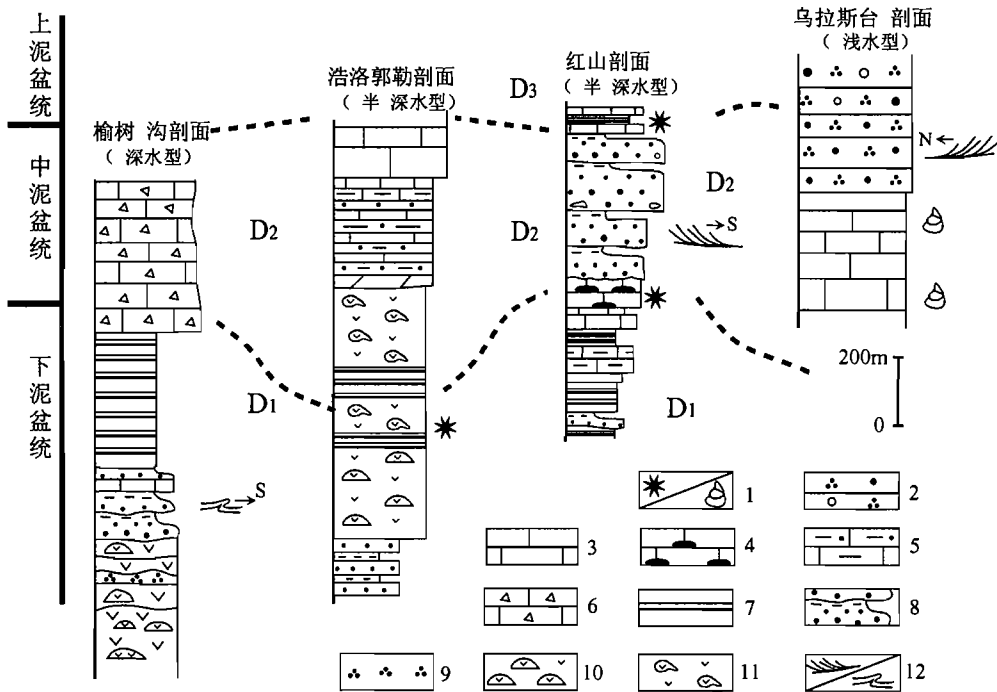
上泥盆统

中泥盆统

下泥盆统

榆树 沟剖面
（ 深水型）

浩洛郭勒剖面
（ 半 深水型）

红山剖面
（ 半 深水型）

乌拉斯台 剖面
（ 浅水型）

D3

D2

D2

D2

D1

D1

N

S

S

200m

0

1

2

3

4

5

6

7

8

9

10

11

12